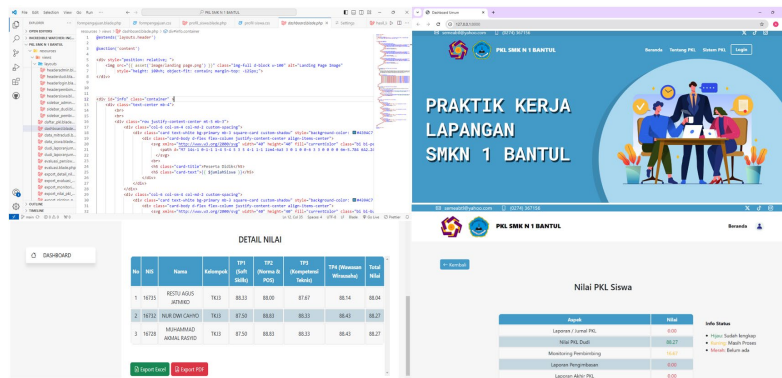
File Edit Selection View Go Run ← → PKL SMK N 1 BANTUL

EXPLORER
OPEN EDITORS
PKL SMK N 1 BANTUL

@extends('layouts.header')

@section('content')

<div style="position: relative;">
<img src="{{ asset('image/landing page.png') }}" class="img-fluid d-block w-100" alt="Landing Page Image" style="height: 100vh; object-fit: contain; margin-top: -125px;">
</div>

<div id="info" class="container" >
<div class="text-center mt-5">
<br>
<br>
<div class="row justify-content-center mt-4 mb-5">

OUTLINE
TIMELINE

Dashboard Siswa
127.0.0.1:8000

PKL SMK N 1 BANTUL
Beranda Tentang PKL Sistem PKL Login

PRAKTIK KERJA LAPANGAN SMKN 1 BANTUL

PKL SMK N 1 BANTUL
Beranda

DASHBOARD

DETAIL NILAI

| No | NIS | Nama | Kelompok | TP1 (Soft Skills) | TP2 (Norma & POS) | TP3 (Kompetensi Teknis) | TP4 (Wawasan Wirausaha) | Total Nilai |
|---|---|---|---|---|---|---|---|---|
| 1 | 16733 | RESTU AGUS JATMIKO | TKJ3 | 88.33 | 88.00 | 87.67 | 88.14 | 88.04 |
| 2 | 16732 | NUR DWI CAHYO | TKJ3 | 87.50 | 88.83 | 88.33 | 88.43 | 88.27 |
| 3 | 16728 | MUHAMMAD AKMAL RASYID | TKJ3 | 87.50 | 88.83 | 88.33 | 88.43 | 88.27 |

Export Excel
Export PDF

← Kembali

Nilai PKL Siswa

| Aspek | Nilai |
|---|---|
| Laporan / Jurnal PKL | 0.00 |
| Nilai PKL Dudi | 88.27 |
| Monitoring Pembimbing | 15.67 |
| Laporan Pengimbasan | 0.00 |
| Laporan Akhir PKL | 0.00 |

Info Status
Hijau: Sudah lengkap
Kuning: Masih Proses
Merah: Belum ada